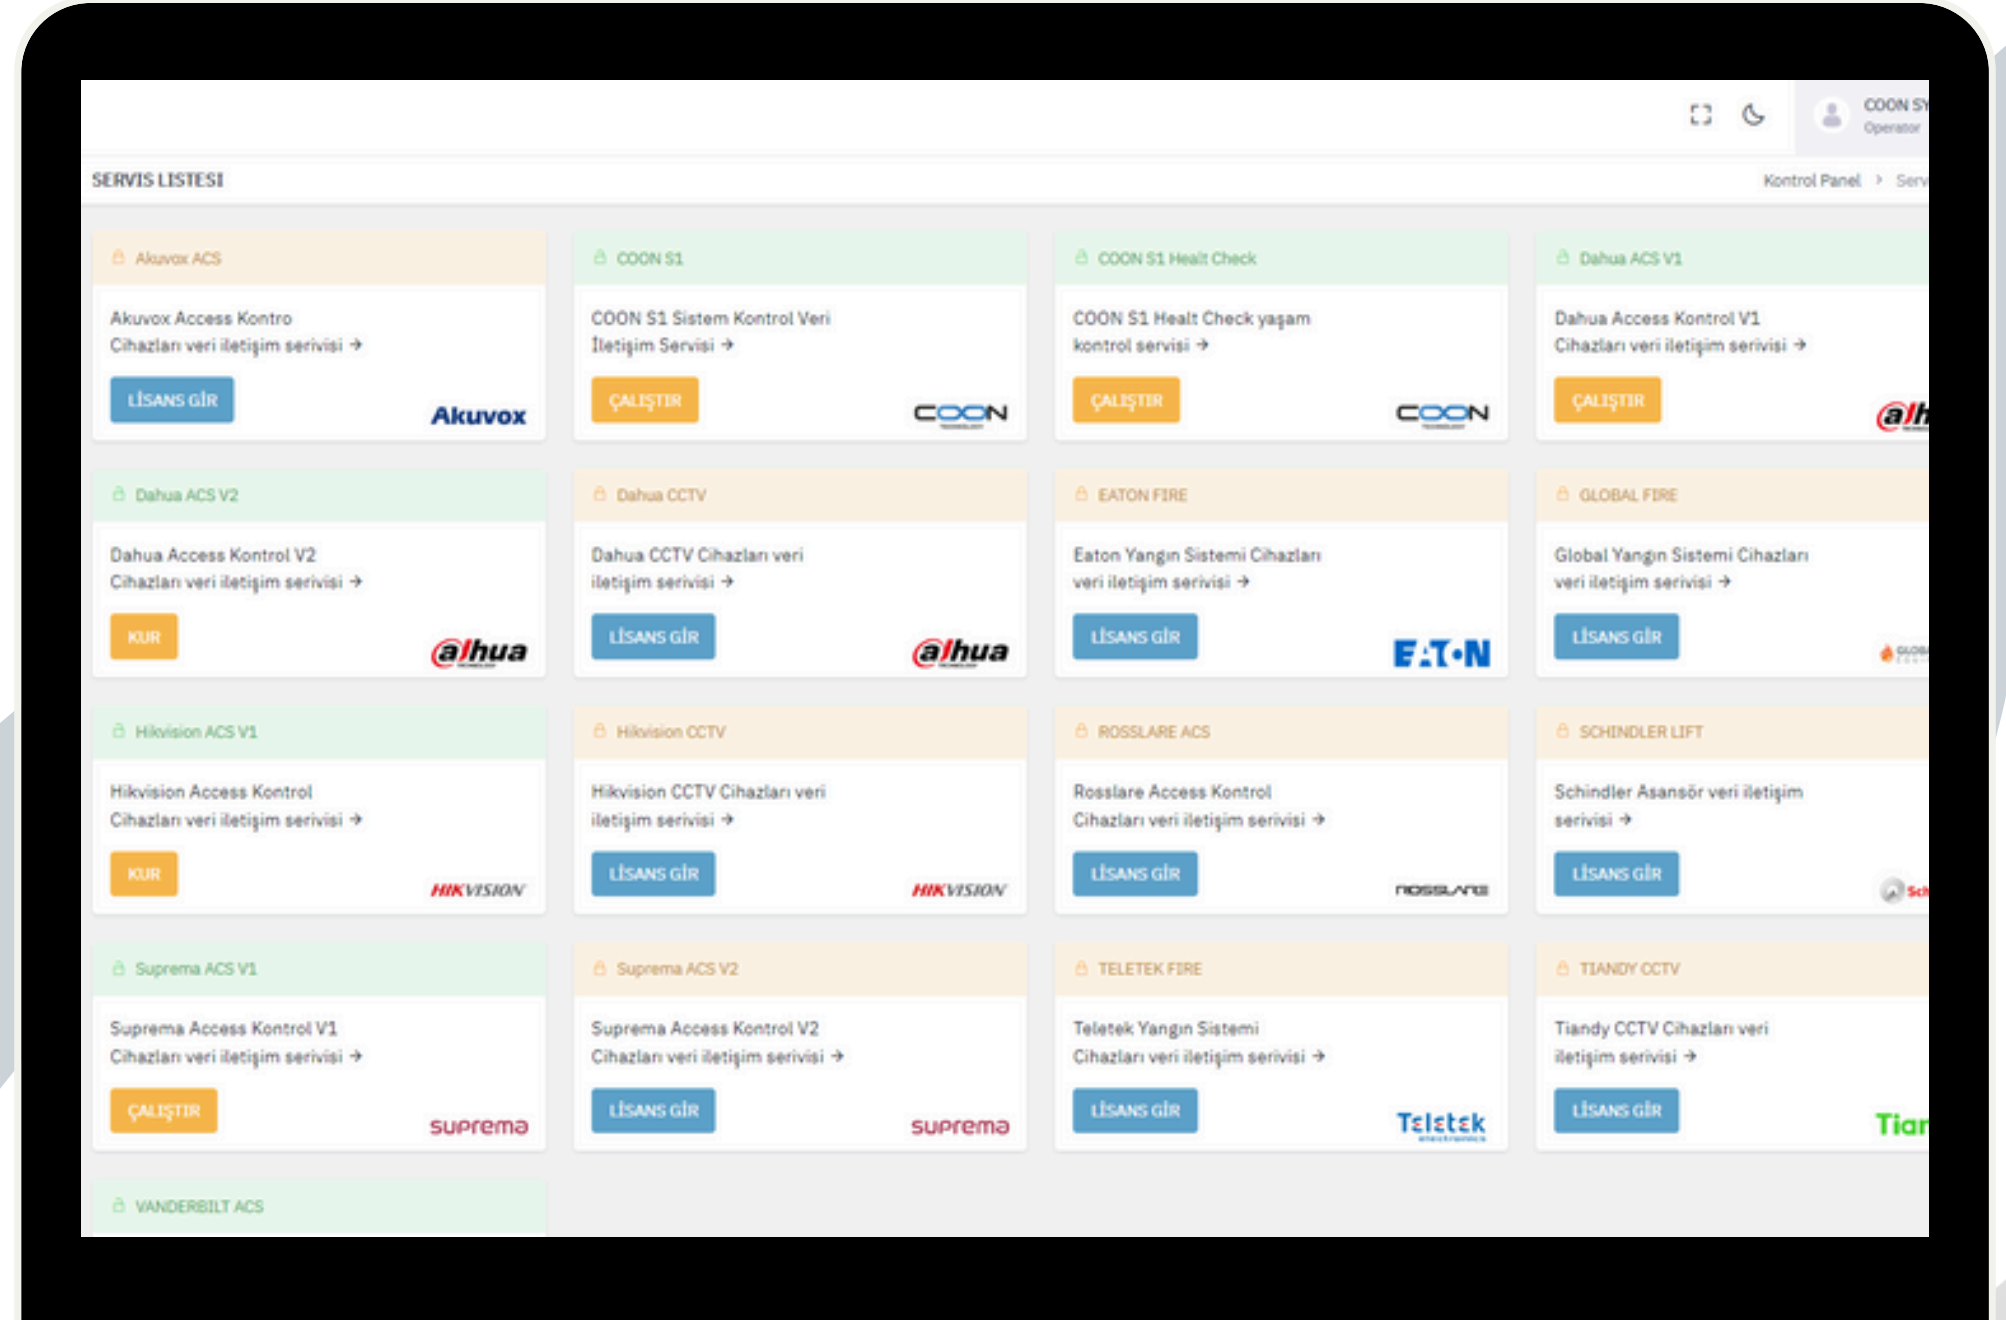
COON SY
Operator

SERVIS LISTESI

Kontrol Panel > Serv

Akuvox ACS
Akuvox Access Kontro Cihazları veri iletişim serivisi →
LİSANS GİR
Akuvox

COON S1
COON S1 Sistem Kontrol Veri İletişim Servisi →
ÇALIŞTIR
COON

COON S1 Healt Check
COON S1 Healt Check yaşam kontrol servisi →
ÇALIŞTIR
COON

Dahua ACS V1
Dahua Access Kontrol V1 Cihazları veri iletişim serivisi →
ÇALIŞTIR
alh

Dahua ACS V2
Dahua Access Kontrol V2 Cihazları veri iletişim serivisi →
KUR
alhua

Dahua CCTV
Dahua CCTV Cihazları veri iletişim serivisi →
LİSANS GİR
alhua

EATON FIRE
Eaton Yangın Sistemi Cihazları veri iletişim serivisi →
LİSANS GİR
E:T·N

GLOBAL FIRE
Global Yangın Sistemi Cihazları veri iletişim serivisi →
LİSANS GİR

Hikvision ACS V1
Hikvision Access Kontrol Cihazları veri iletişim serivisi →
KUR
HIKVISION

Hikvision CCTV
Hikvision CCTV Cihazları veri iletişim serivisi →
LİSANS GİR
HIKVISION

ROSSLARE ACS
Rosslare Access Kontrol Cihazları veri iletişim serivisi →
LİSANS GİR
ROSSLARE

SCHINDLER LIFT
Schindler Asansör veri iletişim serivisi →
LİSANS GİR
Sch

Suprema ACS V1
Suprema Access Kontrol V1 Cihazları veri iletişim serivisi →
ÇALIŞTIR
suprema

Suprema ACS V2
Suprema Access Kontrol V2 Cihazları veri iletişim serivisi →
LİSANS GİR
suprema

TELETEK FIRE
Teletek Yangın Sistemi Cihazları veri iletişim serivisi →
LİSANS GİR
Teletek

TIANDY CCTV
Tiandy CCTV Cihazları veri iletişim serivisi →
LİSANS GİR
Tian

VANDERBILT ACS